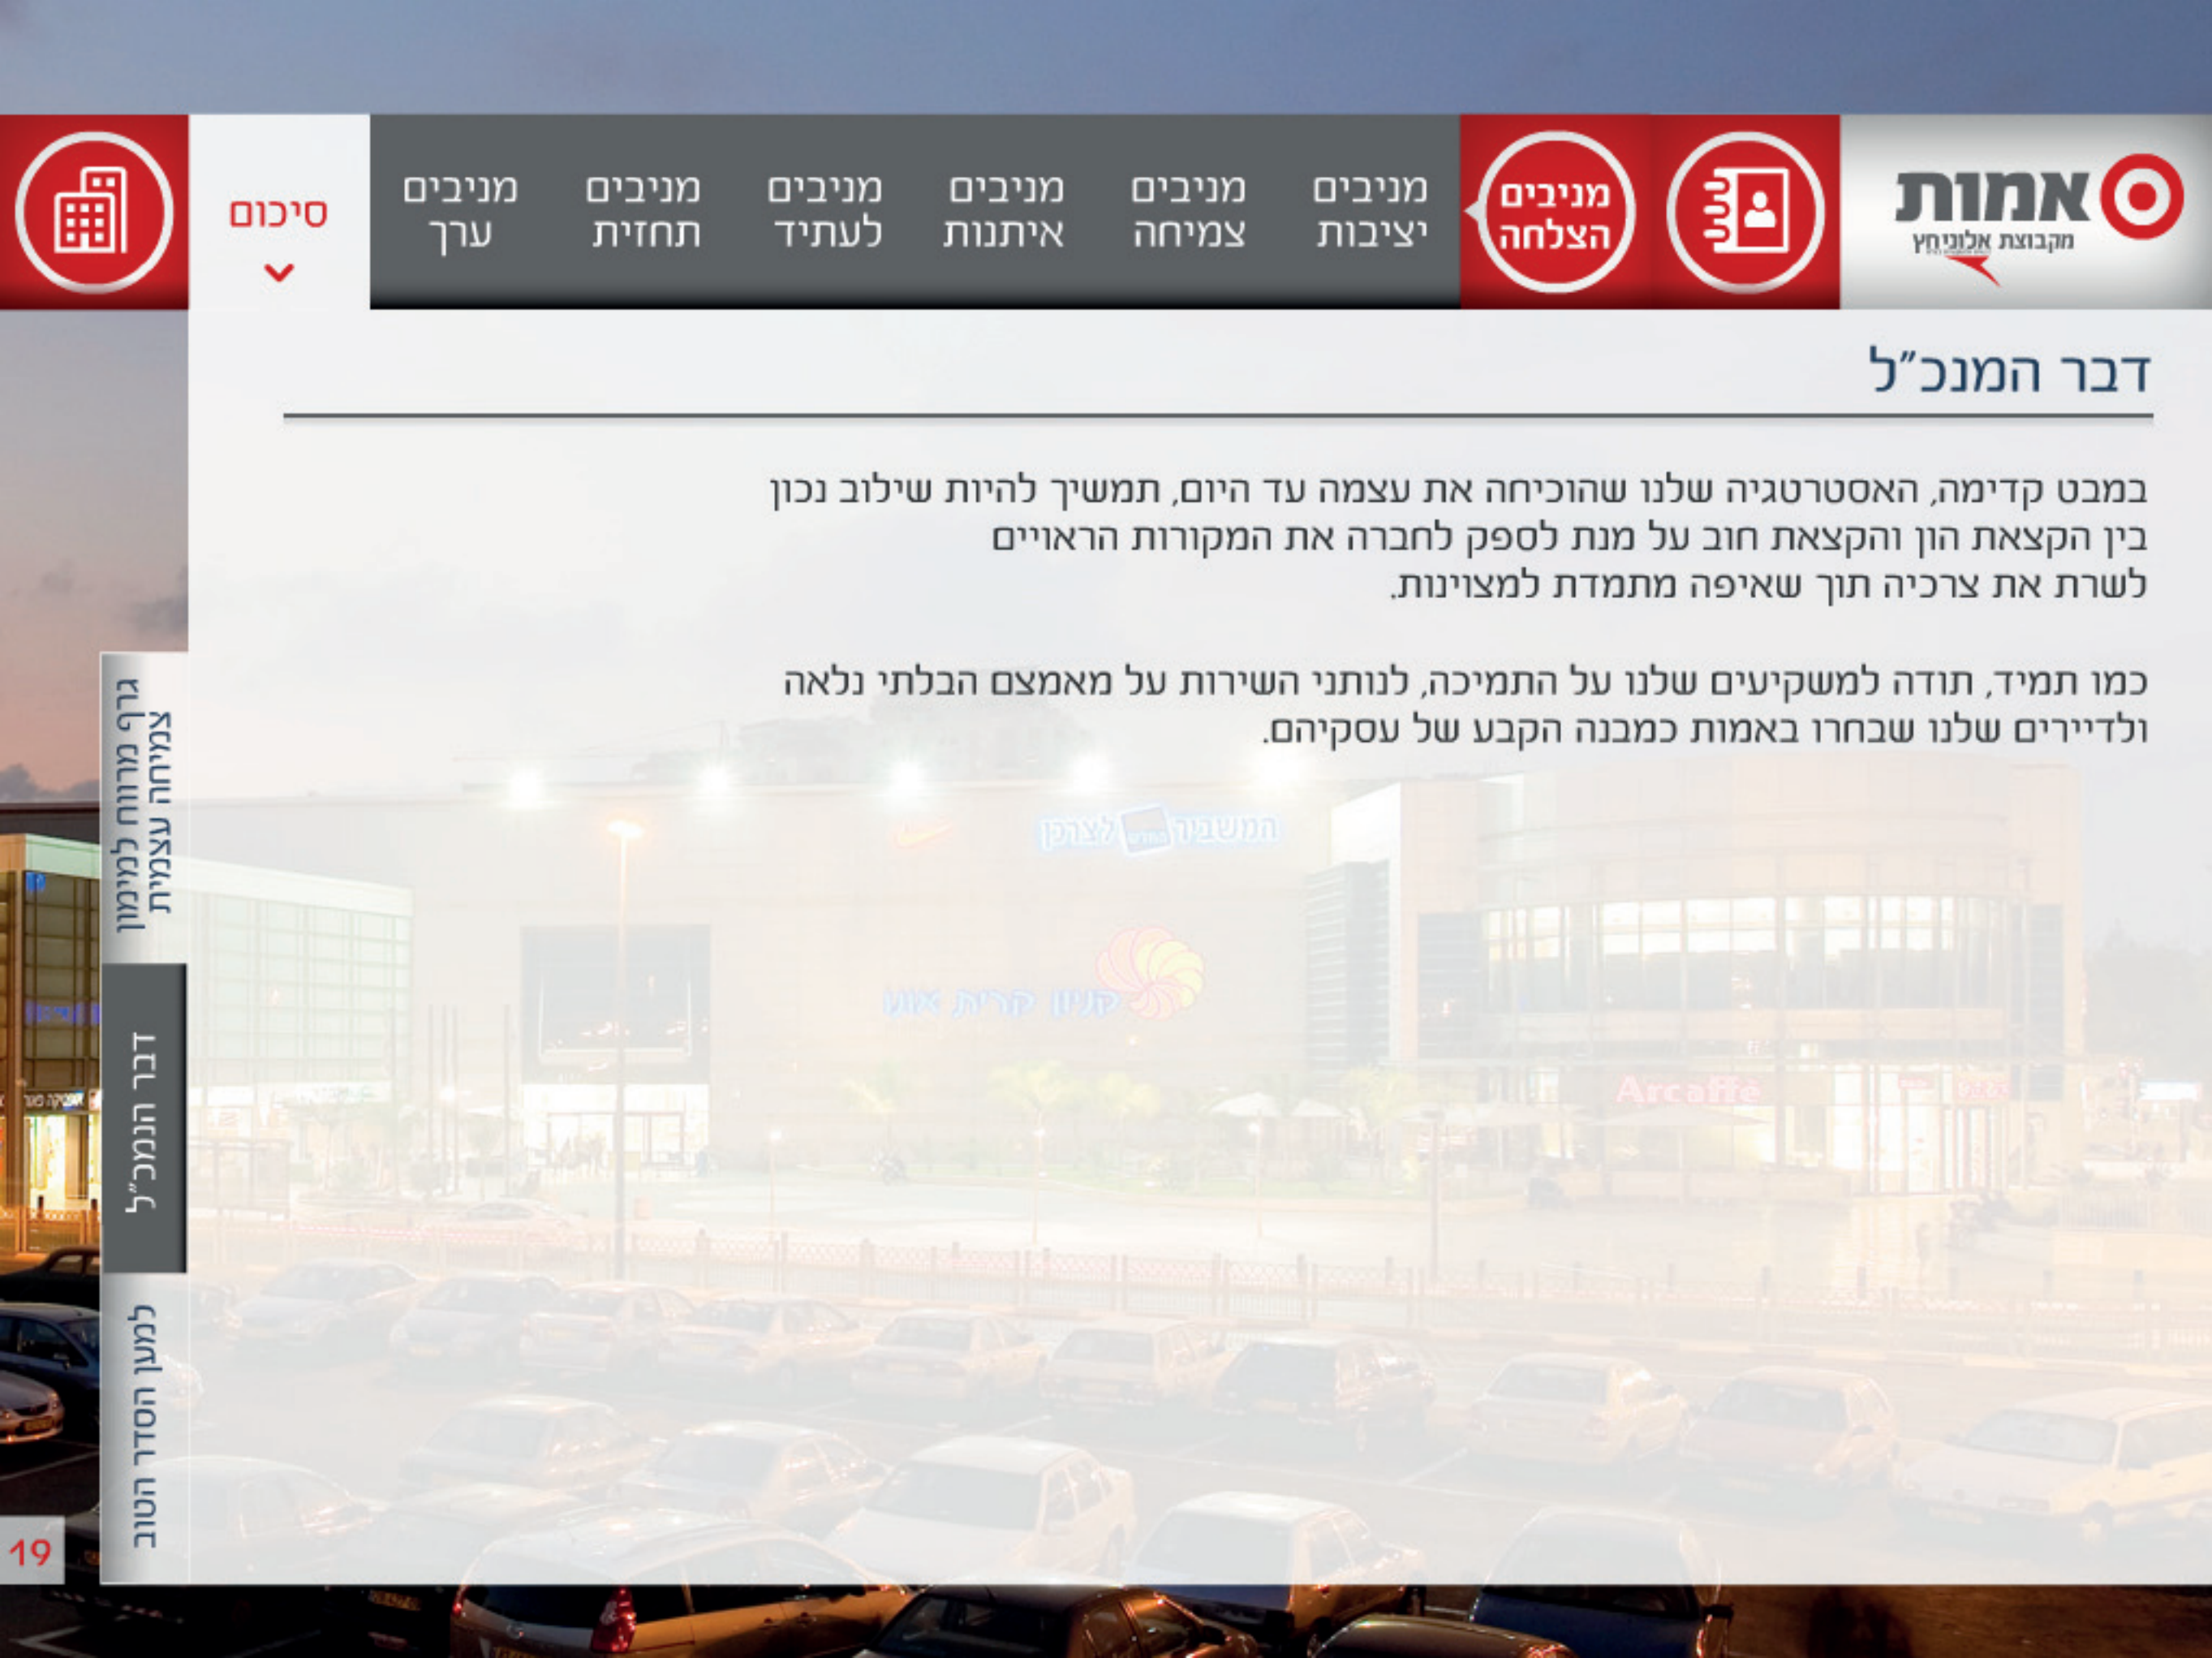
אמות
מקבוצת אלוני חץ

מניבים הצלחה

מניבים יציבות

מניבים צמיחה

מניבים איתנות

מניבים לעתיד

מניבים תחזית

מניבים ערך

סיכום

דבר המנכ"ל

במבט קדימה, האסטרטגיה שלנו שהוכיחה את עצמה עד היום, תמשיך להיות שילוב נכון בין הקצאת הון והקצאת חוב על מנת לספק לחברה את המקורות הראויים לשרת את צרכיה תוך שאיפה מתמדת למצוינות.

כמו תמיד, תודה למשקיעים שלנו על התמיכה, לנותני השירות על מאמצם הבלתי נלאה ולדיירים שלנו שבחרו באמות כמבנה הקבע של עסקיהם.

גרף מרווח למימון צמיחה עצמית

דבר המנכ"ל

למען הסדר הטוב

19